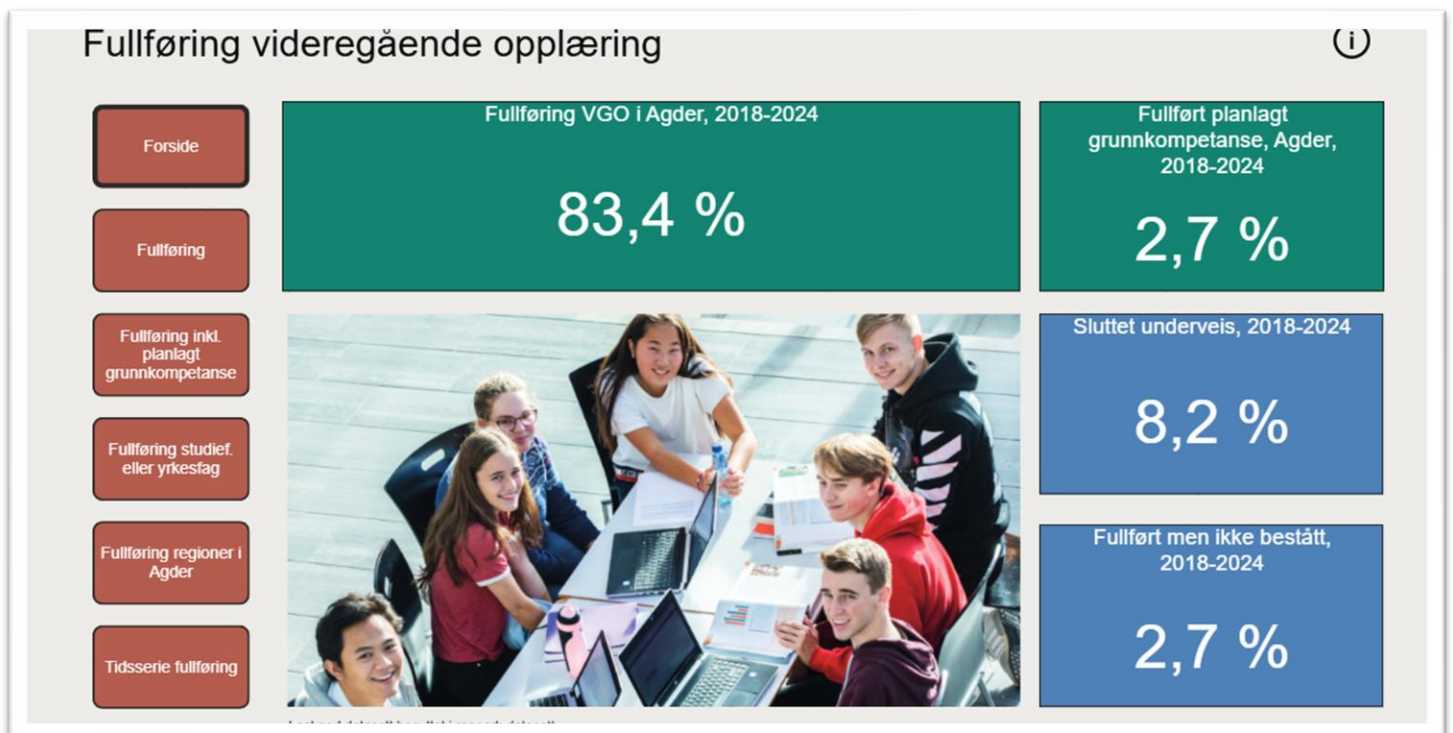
Fullføring videregående opplæring

Forside

Fullføring

Fullføring inkl. planlagt grunnkompetanse

Fullføring studief. eller yrkesfag

Fullføring regioner i Agder

Tidsserie fullføring

Fullføring VGO i Agder, 2018-2024

83,4 %

Fullført planlagt grunnkompetanse, Agder, 2018-2024

2,7 %

Sluttet underveis, 2018-2024

8,2 %

Fullført men ikke bestått, 2018-2024

2,7 %

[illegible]